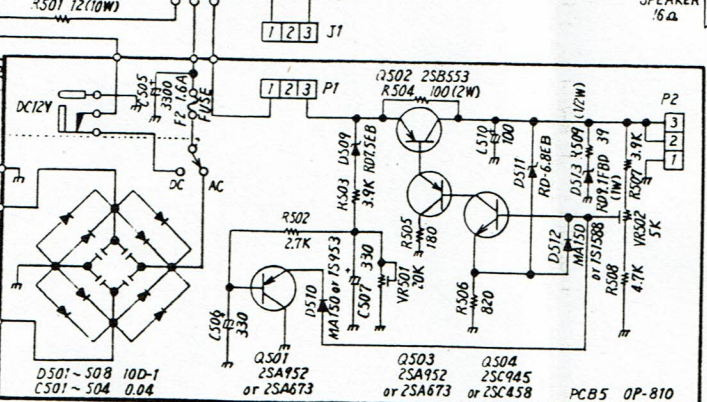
R501 12(10W)

SPEAKER
16Ω

1 2 3 J1

1 2 3 P1

Q502 2SB553
R504 100(2W)

C505 330
F2 1.6A FUSE

DC12V

DC
AC

D509 RD7.5EB
R503 3.9K

C510 100

D511 RD-6.8EB

R509 39 (1/2W)
D513 RD9.1EB (1W)

R507 3.9K

P2
3
2
1

R502
2.7K

C507 330
R505 180
VR501 20K

D512 MA150 or 1S1588
R508 4.7K
VR502 5K

C504 330

D510 MA150 or 1S953

R506 820

D501~508 10D-1
C501~504 0.04

Q501
2SA952
or 2SA673

Q503
2SA952
or 2SA673

Q504
2SC945
or 2SC458

PCB5 OP-810